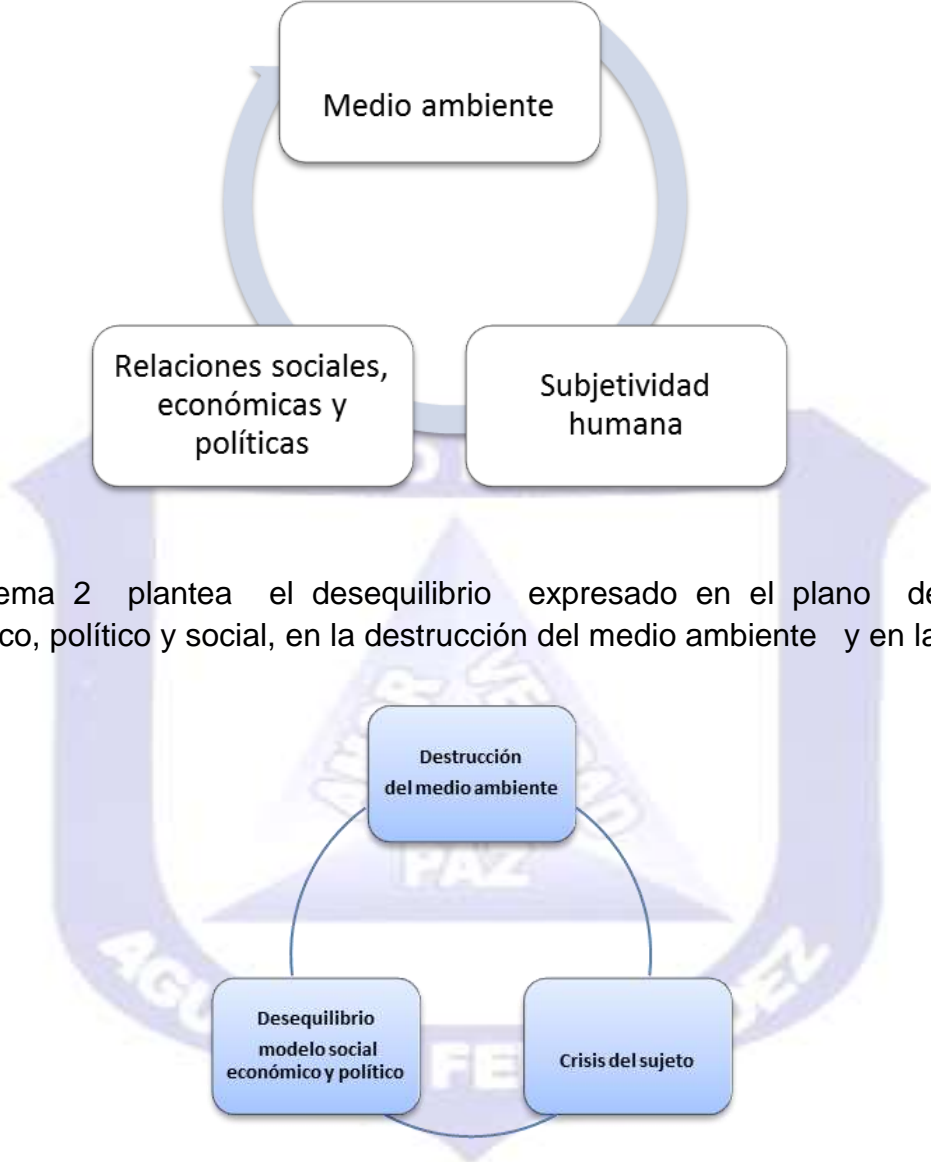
Medio ambiente

Relaciones sociales, económicas y políticas

Subjetividad humana

ema 2 plantea el desequilibrio expresado en el plano de co, político y social, en la destrucción del medio ambiente y en la

Destrucción del medio ambiente

Desequilibrio modelo social económico y político

Crisis del sujeto